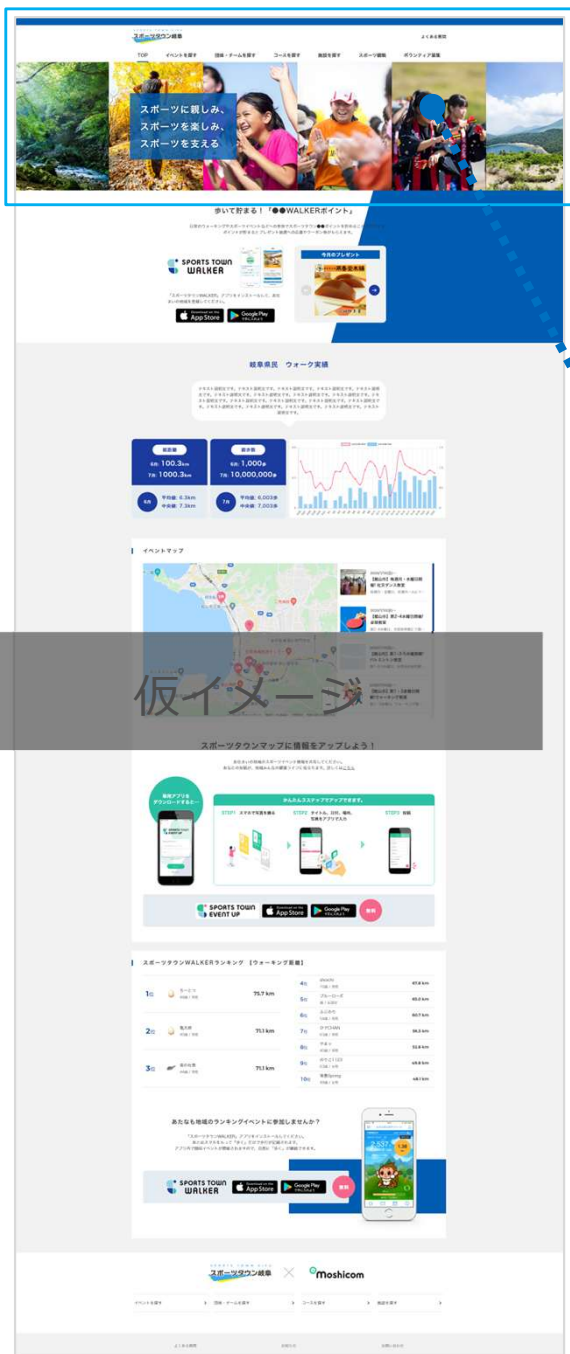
スポーツタウン岐阜

よくある質問

TOP　イベントを探す　団体・チームを探す　コースを探す　施設を探す　スポーツ観戦　ボランティア募集

スポーツに親しみ、
スポーツを楽しみ、
スポーツを支える

歩いて貯まる！「●●WALKERポイント」

SPORTS TOWN WALKER

今月のプレゼント

App Store　Google Play

岐阜県民　ウォーク実績

総距離
6月 100.3km
7月 1000.3km

総歩数
6月 1,000歩
7月 10,000,000歩

6月 平均値 6.3km 中央値 7.3km

7月 平均値 6,003歩 中央値 7,003歩

イベントマップ

仮イメージ

スポーツタウンマップに情報をアップしよう！

専用アプリをダウンロードするだけ

かんたんスリーステップでアップできます。

STEP1 スマホで写真を撮る
STEP2 タイトル、日付、場所、写真をアプリで入力
STEP3 投稿

SPORTS TOWN EVENT UP

App Store　Google Play

スポーツタウンWALKERランキング【ウォーキング距離】

1位　75.7 km
2位　71.1 km
3位　71.1 km
4位　67.4 km
5位　65.0 km
6位　60.7 km
7位　56.3 km
8位　52.4 km
9位　49.8 km
10位　48.7 km

あなたも地域のランキングイベントに参加しませんか？

SPORTS TOWN WALKER

App Store　Google Play

スポーツタウン岐阜 × moshicom

イベントを探す　団体・チームを探す　コースを探す　施設を探す

よくある質問